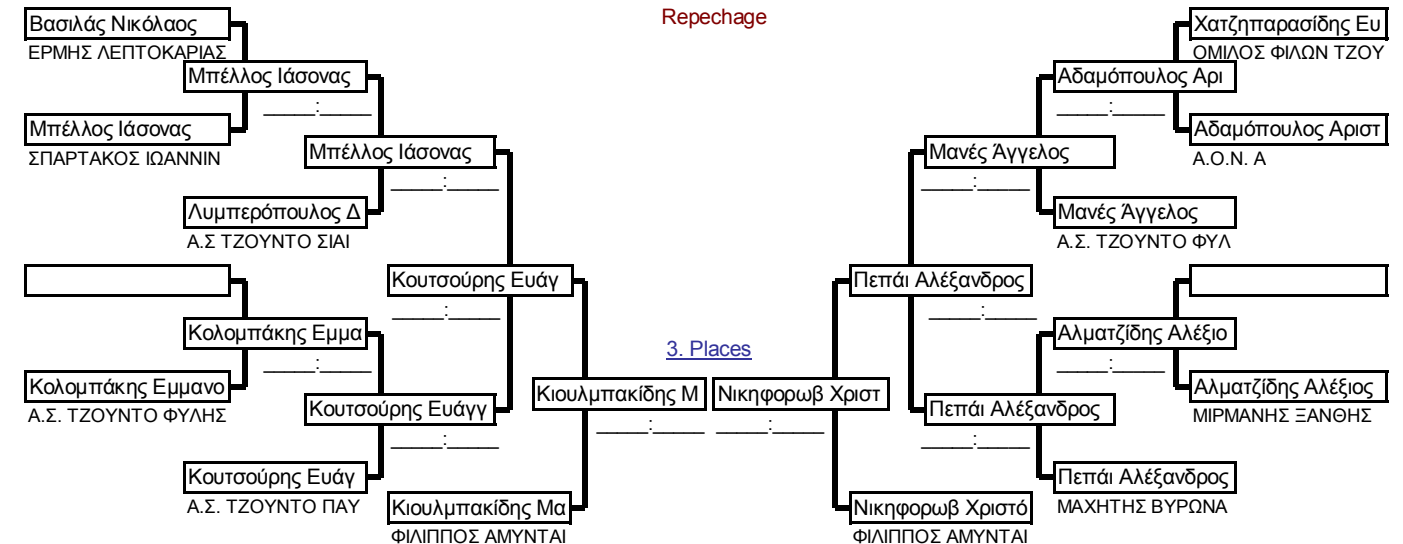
Repechage

Βασιλάς Νικόλαος
ΕΡΜΗΣ ΛΕΠΤΟΚΑΡΙΑΣ
Μπέλλος Ιάσονας
____:____
Μπέλλος Ιάσονας
ΣΠΑΡΤΑΚΟΣ ΙΩΑΝΝΙΝ
Μπέλλος Ιάσονας
____:____
Λυμπερόπουλος Δ
Α.Σ ΤΖΟΥΝΤΟ ΣΙΑΙ
Κουτσούρης Ευάγ
____:____
Κολομπάκης Εμμα
____:____
Κολομπάκης Εμμανο
Α.Σ. ΤΖΟΥΝΤΟ ΦΥΛΗΣ
Κουτσούρης Ευάγγ
____:____
Κουτσούρης Ευάγ
Α.Σ. ΤΖΟΥΝΤΟ ΠΑΥ
Κιουλμπακίδης Μα
ΦΙΛΙΠΠΟΣ ΑΜΥΝΤΑΙ
Κιουλμπακίδης Μ
____:____

3. Places

Νικηφορωβ Χριστ
____:____

Χατζηπαρασίδης Ευ
ΟΜΙΛΟΣ ΦΙΛΩΝ ΤΖΟΥ
Αδαμόπουλος Αρι
____:____
Αδαμόπουλος Αριστ
Α.Ο.Ν. Α
Μανές Άγγελος
____:____
Μανές Άγγελος
Α.Σ. ΤΖΟΥΝΤΟ ΦΥΛ
Πεπάι Αλέξανδρος
____:____
Αλματζίδης Αλέξιο
____:____
Αλματζίδης Αλέξιος
ΜΙΡΜΑΝΗΣ ΞΑΝΘΗΣ
Πεπάι Αλέξανδρος
____:____
Πεπάι Αλέξανδρος
ΜΑΧΗΤΗΣ ΒΥΡΩΝΑ
Νικηφορωβ Χριστό
ΦΙΛΙΠΠΟΣ ΑΜΥΝΤΑΙ